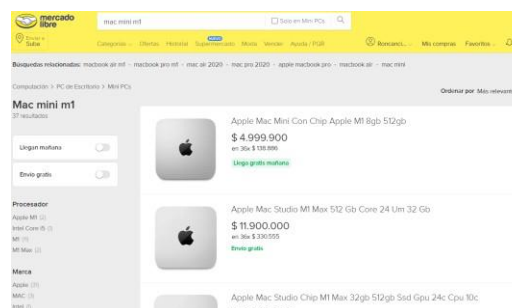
mercado libre

mac mini m1

Solo en Mini PCs

Enviar a Sabe

Categorías Ofertas Historial Supermercado Moda Vender Ayuda / PQR

NUEVO

Roncanci...

Mis compras

Favoritos

Búsquedas relacionadas: macbook air m1 - macbook pro m1 - mac air 2020 - mac pro 2020 - apple macbook pro - macbook air - mac mini

Computación > PC de Escritorio > Mini PCs

Mac mini m1

37 resultados

Ordenar por Más relevantes

Llegan mañana

Envío gratis

Procesador

Apple M1 (2)

Intel Core i5 (1)

M1 (11)

M1 Max (2)

Marca

Apple (31)

MAC (3)

Intel (1)

Apple Mac Mini Con Chip Apple M1 8gb 512gb

$ 4.999.900

en 36x $ 138.886

Llega gratis mañana

Apple Mac Studio M1 Max 512 Gb Core 24 Um 32 Gb

$ 11.900.000

en 36x $ 330.555

Envío gratis

Apple Mac Studio Chip M1 Max 32gb 512gb Ssd Gpu 24c Cpu 10c